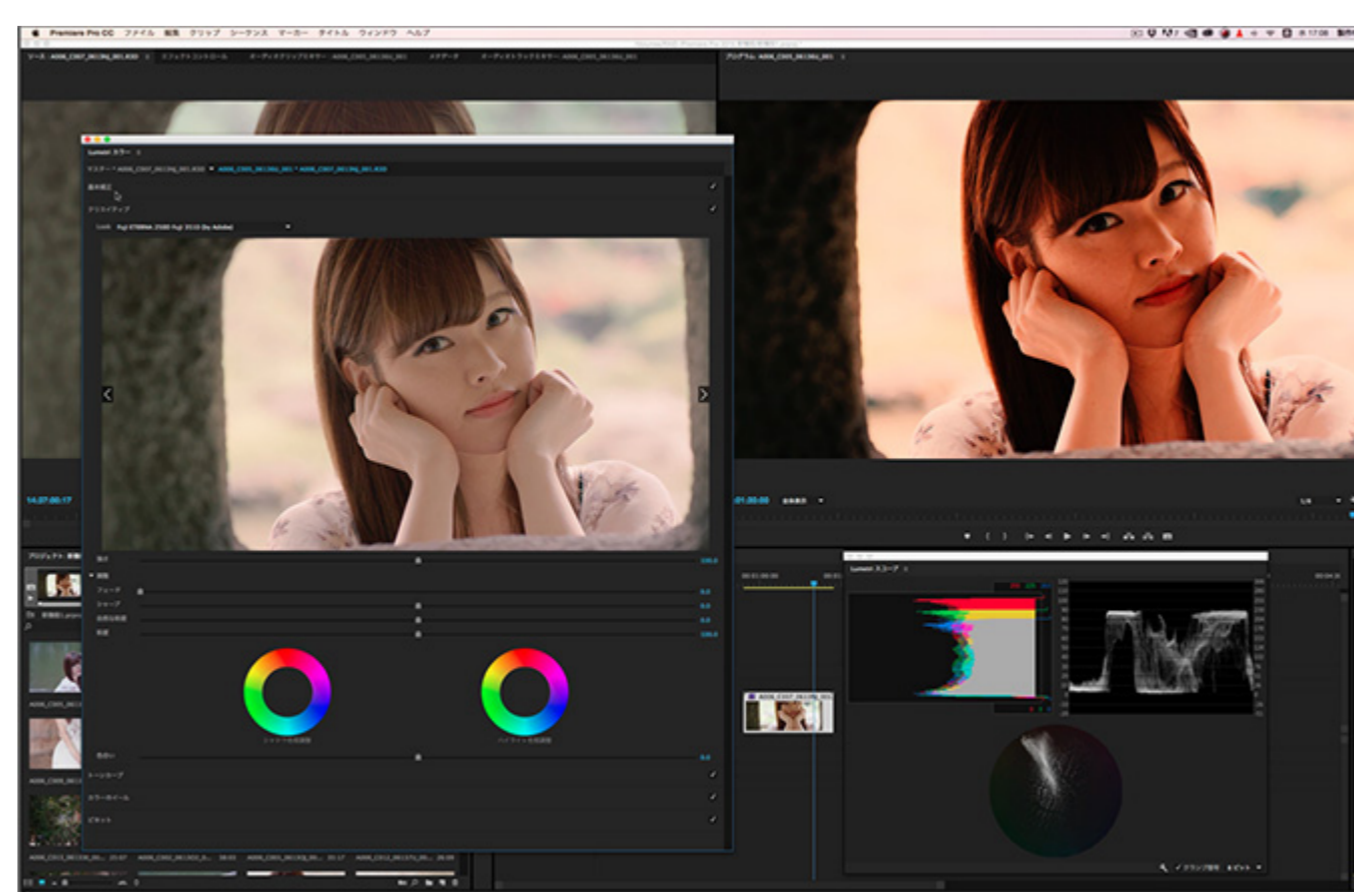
Premiere Pro CC ファイル 編集 クリップ シーケンス マーカー タイトル ウィンドウ ヘルプ

ソース: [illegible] エフェクトコントロール オーディオクリップミキサー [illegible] メタデータ オーディオトラックミキサー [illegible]

プログラム: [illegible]

Lumetri カラー

マスター * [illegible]

基本補正

クリエイティブ

Look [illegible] (by Adobe)

14:27:00:17

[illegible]:01:20:00 全体表示

1/4

強さ

調整

フェード

シャープ

自然な彩度

彩度

シャドウ色相調整

ハイライト色相調整

色かぶり

トーンカーブ

カラーホイール

ビネット

プロジェクト: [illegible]

Lumetri スコープ

00:01:00:00

00:04:00